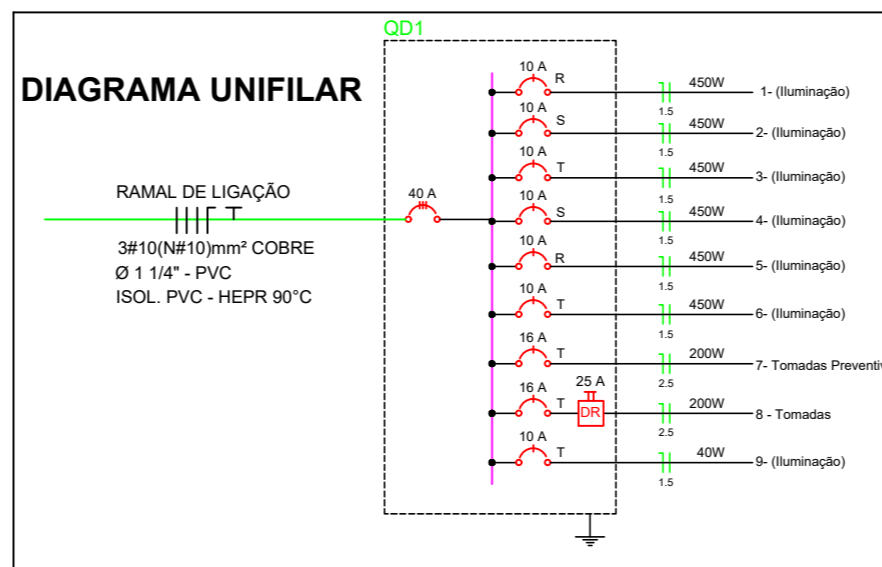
QD1

DIAGRAMA UNIFILAR

RAMAL DE LIGAÇÃO

3#10(N#10)mm² COBRE
Ø 1 1/4" - PVC
ISOL. PVC - HEPR 90°C

40 A

10 A R 1.5 450W 1- (Iluminação)
10 A S 1.5 450W 2- (Iluminação)
10 A T 1.5 450W 3- (Iluminação)
10 A S 1.5 450W 4- (Iluminação)
10 A R 1.5 450W 5- (Iluminação)
10 A T 1.5 450W 6- (Iluminação)
16 A T 2.5 200W 7- Tomadas Preventi
16 A T 25 A DR 2.5 200W 8 - Tomadas
10 A T 1.5 40W 9- (Iluminação)